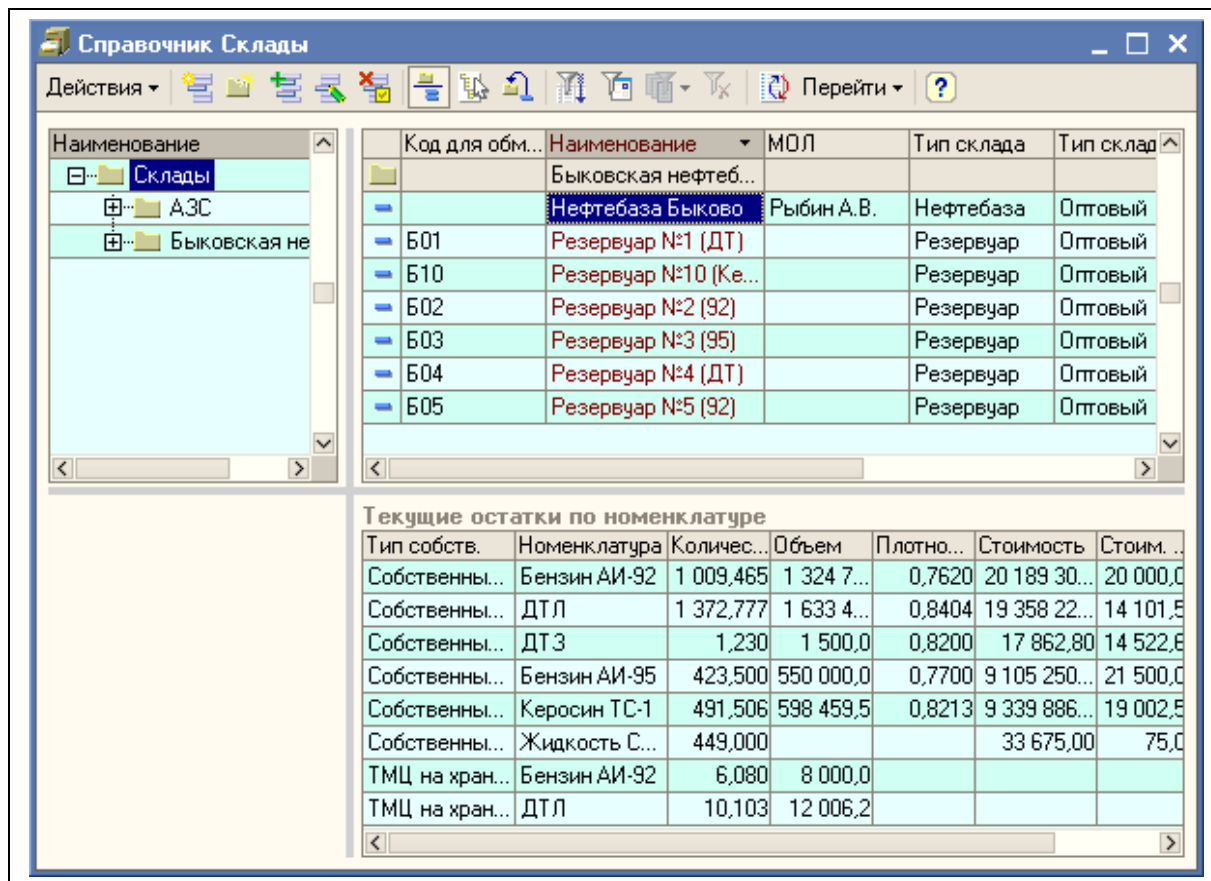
Справочник Склады

Действия ▾ Перейти ▾ ?

Наименование
Склады
АЗС
Быковская не

| | Код для обм... | Наименование | МОЛ | Тип склада | Тип склад |
|---|---|---|---|---|---|
| | | Быковская нефтеб... | | | |
| | | Нефтебаза Быково | Рыбин А.В. | Нефтебаза | Оптовый |
| | Б01 | Резервуар №1 (ДТ) | | Резервуар | Оптовый |
| | Б10 | Резервуар №10 (Ке... | | Резервуар | Оптовый |
| | Б02 | Резервуар №2 (92) | | Резервуар | Оптовый |
| | Б03 | Резервуар №3 (95) | | Резервуар | Оптовый |
| | Б04 | Резервуар №4 (ДТ) | | Резервуар | Оптовый |
| | Б05 | Резервуар №5 (92) | | Резервуар | Оптовый |

Текущие остатки по номенклатуре

| Тип собств. | Номенклатура | Количес... | Объем | Плотно... | Стоимость | Стоим. . |
|---|---|---|---|---|---|---|
| Собственны... | Бензин АИ-92 | 1 009,465 | 1 324 7... | 0,7620 | 20 189 30... | 20 000,0 |
| Собственны... | ДТЛ | 1 372,777 | 1 633 4... | 0,8404 | 19 358 22... | 14 101,5 |
| Собственны... | ДТ З | 1,230 | 1 500,0 | 0,8200 | 17 862,80 | 14 522,6 |
| Собственны... | Бензин АИ-95 | 423,500 | 550 000,0 | 0,7700 | 9 105 250... | 21 500,0 |
| Собственны... | Керосин ТС-1 | 491,506 | 598 459,5 | 0,8213 | 9 339 886... | 19 002,5 |
| Собственны... | Жидкость С... | 449,000 | | | 33 675,00 | 75,0 |
| ТМЦ на хран... | Бензин АИ-92 | 6,080 | 8 000,0 | | | |
| ТМЦ на хран... | ДТЛ | 10,103 | 12 006,2 | | | |